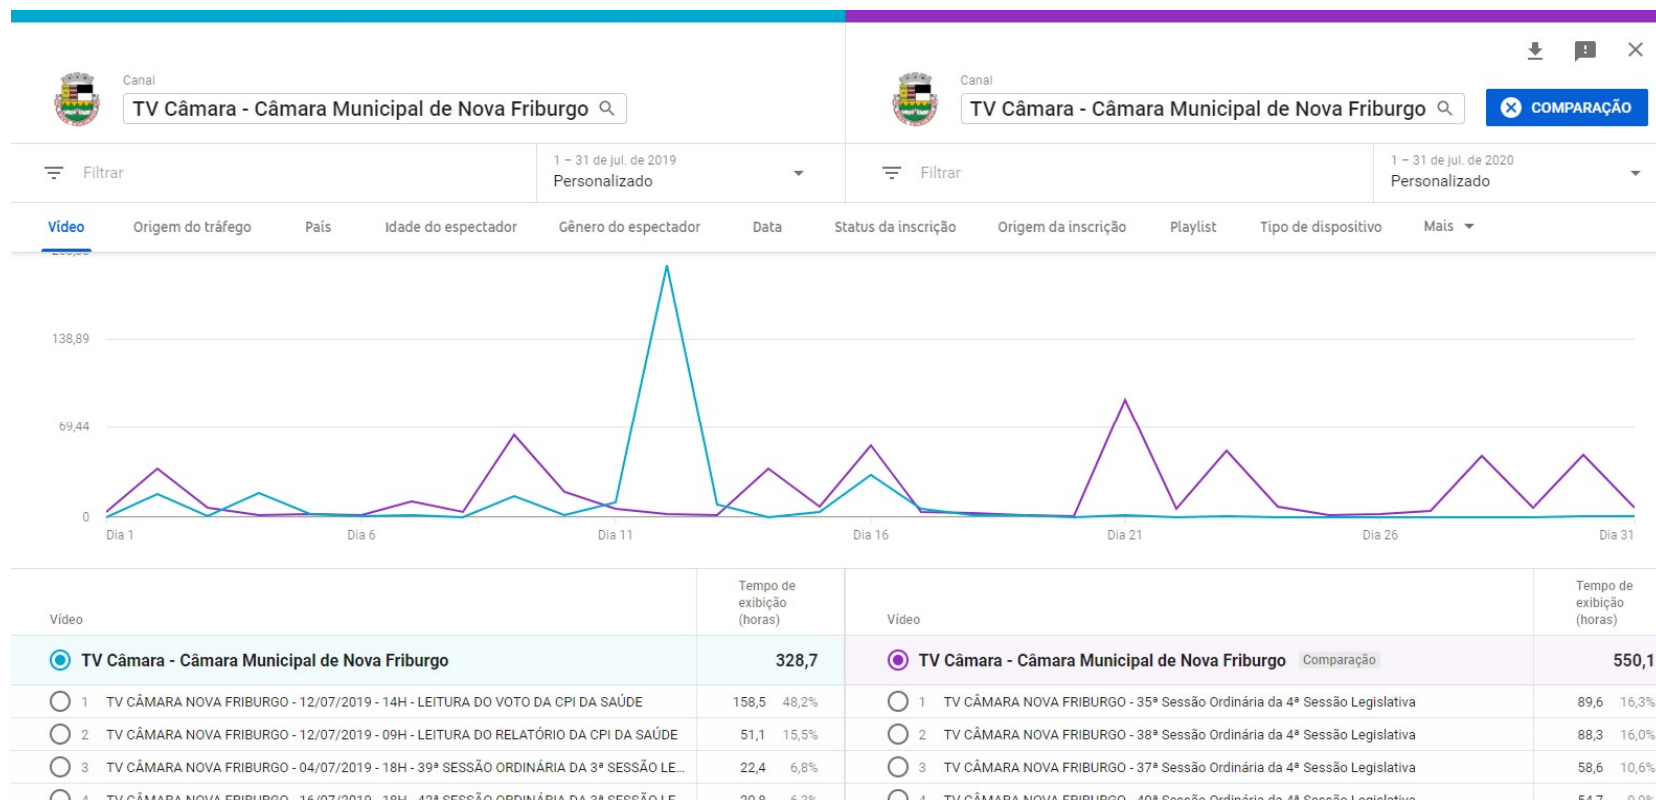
Canal
TV Câmara - Câmara Municipal de Nova Friburgo

Canal
TV Câmara - Câmara Municipal de Nova Friburgo

COMPARAÇÃO

Filtrar

1 – 31 de jul. de 2019
Personalizado

Filtrar

1 – 31 de jul. de 2020
Personalizado

Vídeo   Origem do tráfego   País   Idade do espectador   Gênero do espectador   Data   Status da inscrição   Origem da inscrição   Playlist   Tipo de dispositivo   Mais

138,89
69,44
0
Dia 1   Dia 6   Dia 11   Dia 16   Dia 21   Dia 26   Dia 31

| Vídeo | Tempo de exibição (horas) | |
|---|---|---|
| TV Câmara - Câmara Municipal de Nova Friburgo | 328,7 | |
| 1 TV CÂMARA NOVA FRIBURGO - 12/07/2019 - 14H - LEITURA DO VOTO DA CPI DA SAÚDE | 158,5 | 48,2% |
| 2 TV CÂMARA NOVA FRIBURGO - 12/07/2019 - 09H - LEITURA DO RELATÓRIO DA CPI DA SAÚDE | 51,1 | 15,5% |
| 3 TV CÂMARA NOVA FRIBURGO - 04/07/2019 - 18H - 39ª SESSÃO ORDINÁRIA DA 3ª SESSÃO LE... | 22,4 | 6,8% |
| 4 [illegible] | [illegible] | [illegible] |

| Vídeo | Tempo de exibição (horas) | |
|---|---|---|
| TV Câmara - Câmara Municipal de Nova Friburgo Comparação | 550,1 | |
| 1 TV CÂMARA NOVA FRIBURGO - 35ª Sessão Ordinária da 4ª Sessão Legislativa | 89,6 | 16,3% |
| 2 TV CÂMARA NOVA FRIBURGO - 38ª Sessão Ordinária da 4ª Sessão Legislativa | 88,3 | 16,0% |
| 3 TV CÂMARA NOVA FRIBURGO - 37ª Sessão Ordinária da 4ª Sessão Legislativa | 58,6 | 10,6% |
| 4 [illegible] | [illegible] | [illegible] |